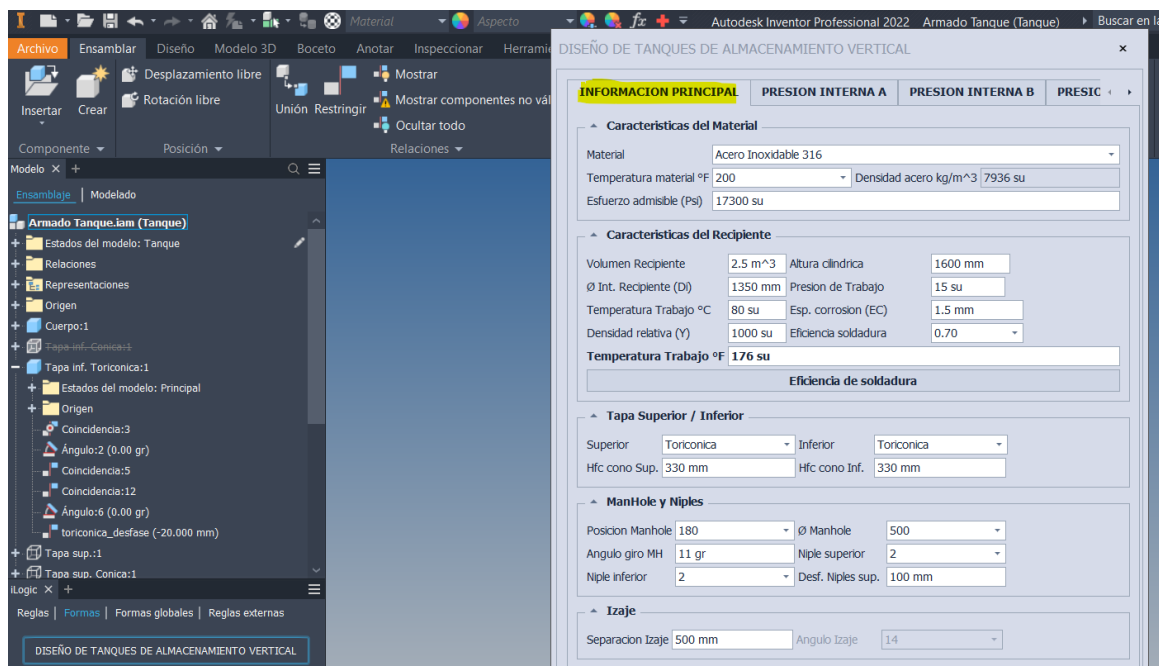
Material Aspecto Autodesk Inventor Professional 2022 Armado Tanque (Tanque) Buscar en la

Archivo Ensamblar Diseño Modelo 3D Boceto Anotar Inspeccionar Herrami

Insertar Crear Desplazamiento libre Rotación libre Unión Restringir Mostrar Mostrar componentes no vál Ocultar todo

Componente Posición Relaciones

Modelo ×

Ensamblaje | Modelado

Armado Tanque.iam (Tanque)
Estados del modelo: Tanque
Relaciones
Representaciones
Origen
Cuerpo:1
Tapa inf. Conica:1
Tapa inf. Toriconica:1
Estados del modelo: Principal
Origen
Coincidencia:3
Ángulo:2 (0.00 gr)
Coincidencia:5
Coincidencia:12
Ángulo:6 (0.00 gr)
toriconica_desfase (-20.000 mm)
Tapa sup.:1
Tapa sup. Conica:1

iLogic ×

Reglas | Formas | Formas globales | Reglas externas

DISEÑO DE TANQUES DE ALMACENAMIENTO VERTICAL

DISEÑO DE TANQUES DE ALMACENAMIENTO VERTICAL ×

INFORMACION PRINCIPAL PRESION INTERNA A PRESION INTERNA B PRESIC

Caracteristicas del Material

| | | | |
|---|---|---|---|
| Material | Acero Inoxidable 316 | | |
| Temperatura material °F | 200 | Densidad acero kg/m^3 | 7936 su |
| Esfuerzo admisible (Psi) | 17300 su | | |

Caracteristicas del Recipiente

| | | | |
|---|---|---|---|
| Volumen Recipiente | 2.5 m^3 | Altura cilindrica | 1600 mm |
| Ø Int. Recipiente (Di) | 1350 mm | Presion de Trabajo | 15 su |
| Temperatura Trabajo °C | 80 su | Esp. corrosion (EC) | 1.5 mm |
| Densidad relativa (Y) | 1000 su | Eficiencia soldadura | 0.70 |

Temperatura Trabajo °F 176 su

Eficiencia de soldadura

Tapa Superior / Inferior

| | | | |
|---|---|---|---|
| Superior | Toriconica | Inferior | Toriconica |
| Hfc cono Sup. | 330 mm | Hfc cono Inf. | 330 mm |

ManHole y Niples

| | | | |
|---|---|---|---|
| Posicion Manhole | 180 | Ø Manhole | 500 |
| Angulo giro MH | 11 gr | Niple superior | 2 |
| Niple inferior | 2 | Desf. Niples sup. | 100 mm |

Izaje

| | | | |
|---|---|---|---|
| Separacion Izaje | 500 mm | Angulo Izaje | 14 |